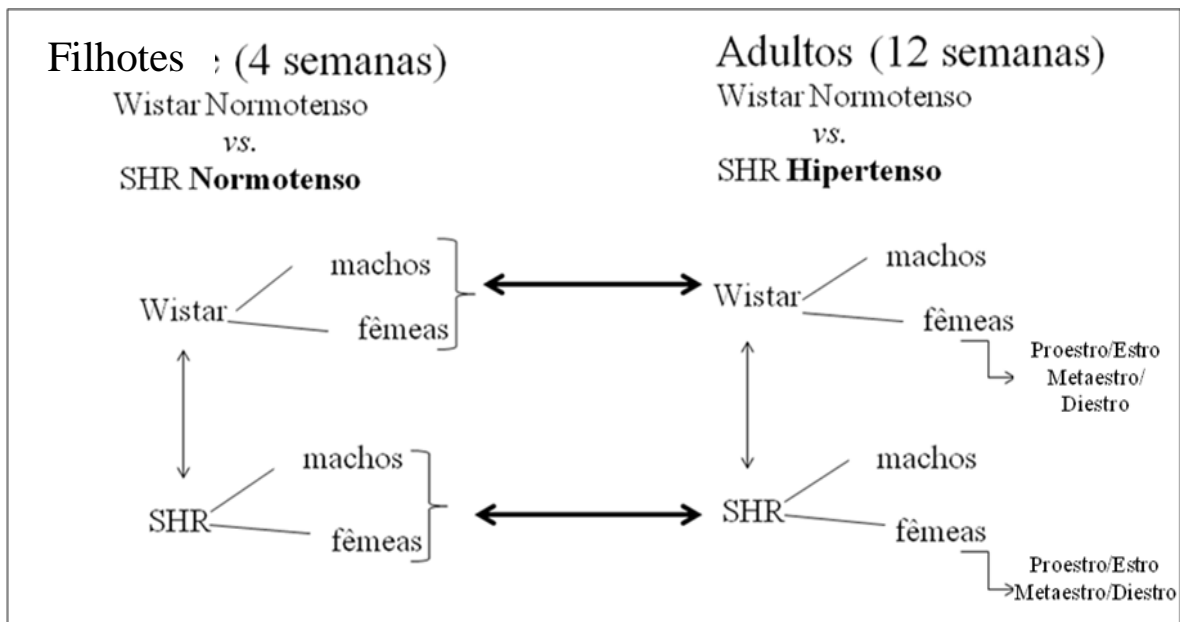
Filhotes : (4 semanas)
Wistar Normotenso
vs.
SHR **Normotenso**

Adultos (12 semanas)
Wistar Normotenso
vs.
SHR **Hipertenso**

Wistar
machos
fêmeas

Wistar
machos
fêmeas
Proestro/Estro
Metaestro/
Diestro

SHR
machos
fêmeas

SHR
machos
fêmeas
Proestro/Estro
Metaestro/Diestro